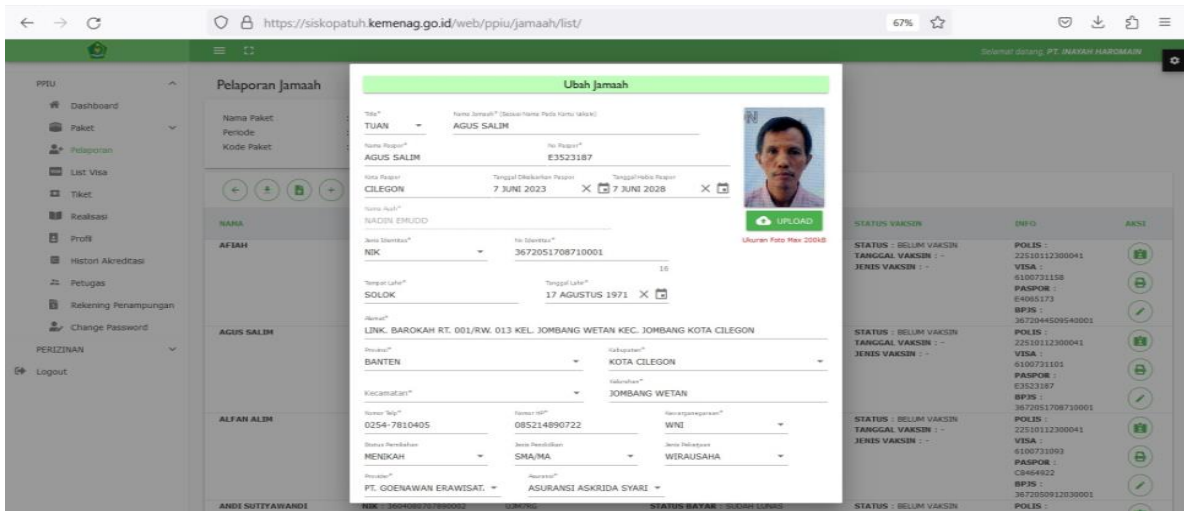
https://siskopatuh.kemenag.go.id/web/ppiu/jamaah/list/

67%

Selamat datang, PT. INAYAH HAROMAIN

PPIU
Dashboard
Paket
Pelaporan
List Visa
Tiket
Realisasi
Profil
Histori Akreditasi
Petugas
Rekening Penampungan
Change Password
PERIZINAN
Logout

Pelaporan Jamaah

Nama Paket
Periode
Kode Paket

NAMA
AFIAH
AGUS SALIM
ALFAN ALIM
ANDI SUTIYAWANDI

STATUS VAKSIN
INFO
AKSI

STATUS : BELUM VAKSIN
TANGGAL VAKSIN : -
JENIS VAKSIN : -
POLIS : 22510112300041
VISA : 6100731158
PASPOR : E4065173
BPJS : 3672044509540001

STATUS : BELUM VAKSIN
TANGGAL VAKSIN : -
JENIS VAKSIN : -
POLIS : 22510112300041
VISA : 6100731101
PASPOR : E3523187
BPJS : 3672051708710001

STATUS : BELUM VAKSIN
TANGGAL VAKSIN : -
JENIS VAKSIN : -
POLIS : 22510112300041
VISA : 6100731093
PASPOR : C8464922
BPJS : 3672050912830001

NIK : 3604081707890002
STATUS BAYAR : SUDAH LUNAS
STATUS : BELUM VAKSIN
POLIS :

Ubah Jamaah

Title*
TUAN
Nama Jamaah* (Sesuai Nama Pada Kartu Identitas)
AGUS SALIM
Nama Paspor*
AGUS SALIM
No Paspor*
E3523187
Kota Paspor
CILEGON
Tanggal Dikeluarkan Paspor
7 JUNI 2023
Tanggal Habis Paspor
7 JUNI 2028
Nama Ayah*
NADIN EMUDD
UPLOAD
Ukuran Foto Max 200kB
Jenis Identitas*
NIK
No Identitas*
3672051708710001
16
Tempat Lahir*
SOLOK
Tanggal Lahir*
17 AGUSTUS 1971
Alamat*
LINK. BAROKAH RT. 001/RW. 013 KEL. JOMBANG WETAN KEC. JOMBANG KOTA CILEGON
Provinsi*
BANTEN
Kabupaten*
KOTA CILEGON
Kecamatan*
Kelurahan*
JOMBANG WETAN
Nomor Telp*
0254-7810405
Nomor HP*
085214890722
Kewarganegaraan*
WNI
Status Pernikahan
MENIKAH
Jenis Pendidikan
SMA/MA
Jenis Pekerjaan
WIRAUSAHA
Provider*
PT. GOENAWAN ERAWISAT.
Asuransi*
ASURANSI ASKRIDA SYARI